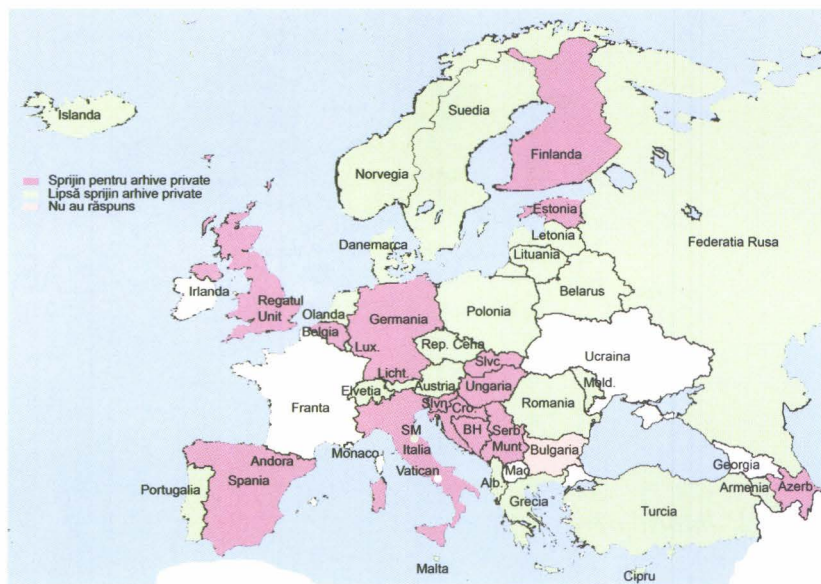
Islanda

Sprijin pentru arhive private
Lipsă sprijin arhive private
Nu au răspuns

Suedia
Finlanda
Norvegia
Estonia
Letonia
Lituania
Danemarca
Federatia Rusa
Irlanda
Regatul Unit
Olanda
Belgia
Germania
Polonia
Belarus
Lux.
Rep. Ceha
Ucraina
Licht.
Slvc
Mold.
Elvetia
Austria
Ungaria
Franta
Slvn
Cro.
Romania
SM
BH
Serb
Munt
Monaco
Italia
Bulgaria
Andora
Vatican
Mac
Georgia
Portugalia
Spania
Alb.
Armenia
Azerb.
Grecia
Turcia
Malta
Cipru